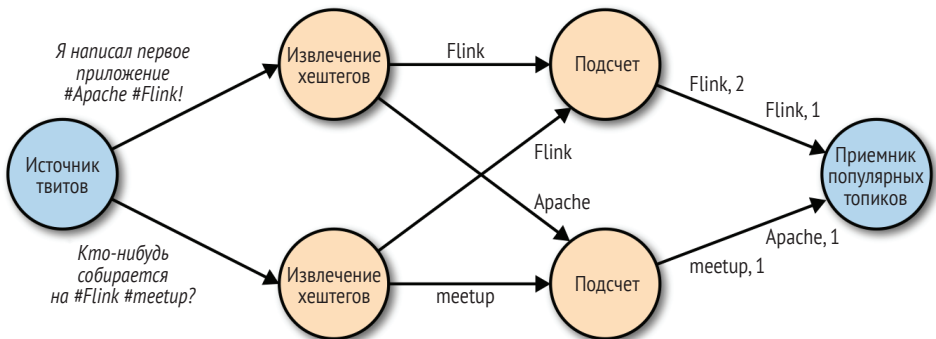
Я написал первое приложение #Apache #Flink!

Источник твитов

Кто-нибудь собирается на #Flink #meetup?

Извлечение хештегов

Извлечение хештегов

Flink

Flink

Apache

meetup

Подсчет

Подсчет

Flink, 2

Flink, 1

Apache, 1

meetup, 1

Приемник популярных топиков